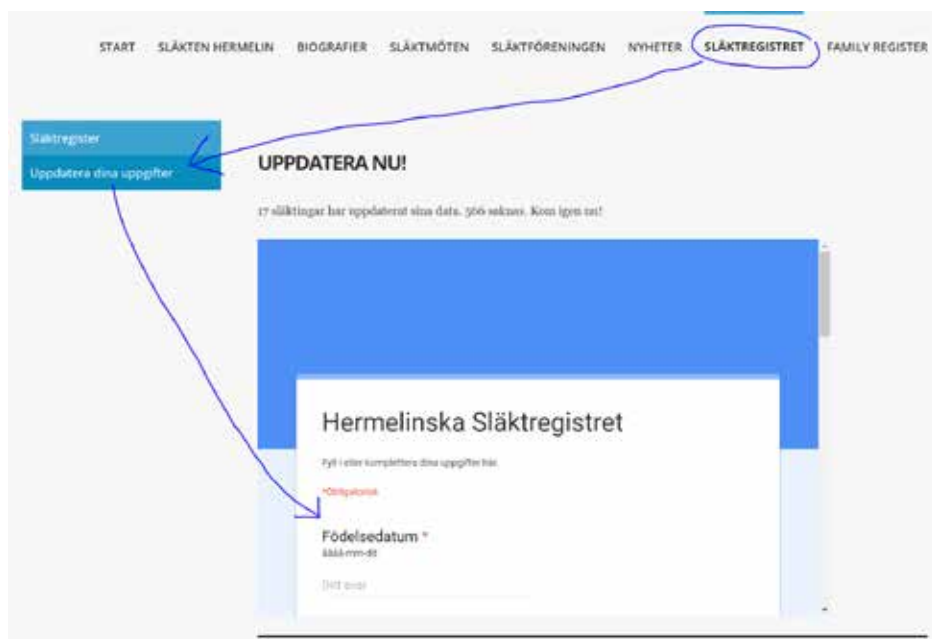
START SLÄKTEN HERMELIN BIOGRAFIER SLÄKTMÖTEN SLÄKTFÖRENINGEN NYHETER SLÄKTREGISTRET FAMILY REGISTER

Släktregister

Uppdatera dina uppgifter

UPPDATERA NU!

17 släktingar har uppdaterat sina data. 366 saknas. Kom igen nu!

Hermelinska Släktregistret

Fyll i eller komplettera dina uppgifter här.

*Obligatorisk

Födelsedatum *
åååå-mm-dd

Ditt svar